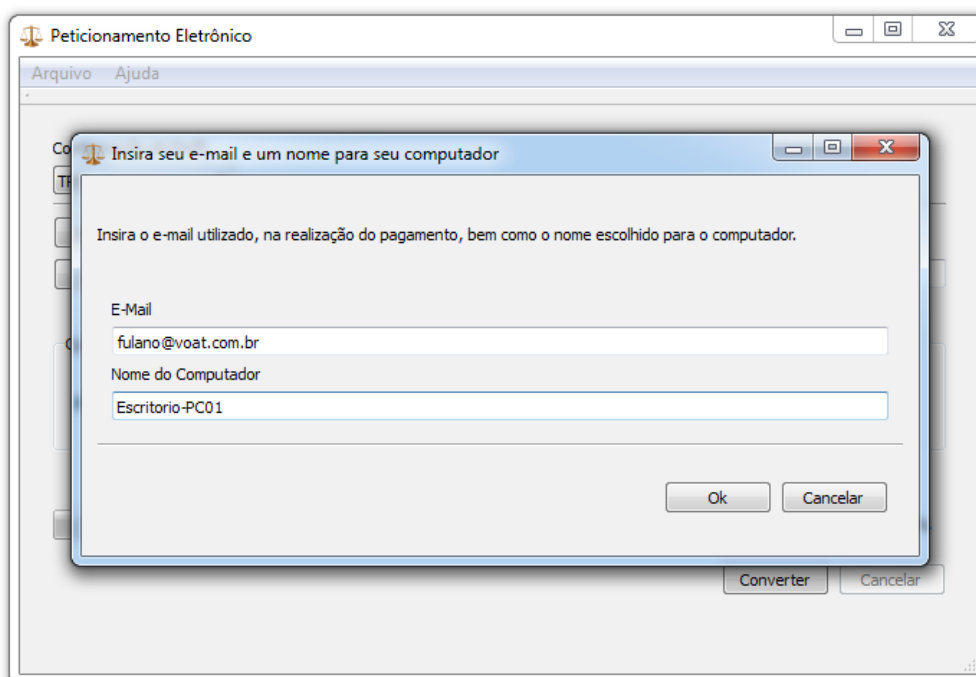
Peticionamento Eletrônico

Arquivo Ajuda

Co

TR

C

Insira seu e-mail e um nome para seu computador

Insira o e-mail utilizado, na realização do pagamento, bem como o nome escolhido para o computador.

E-Mail

fulano@voat.com.br

Nome do Computador

Escritorio-PC01

Ok Cancelar

Converter Cancelar